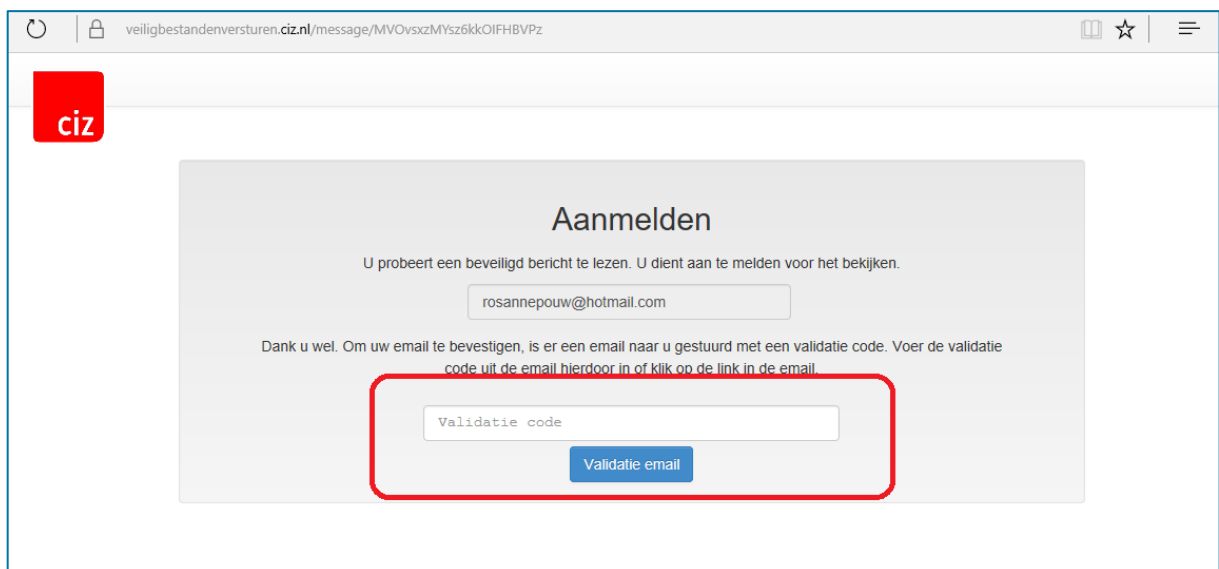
veiligbestandenversturen.ciz.nl/message/MVOvsxzMYsz6kkOIFHBVPz

ciz

Aanmelden

U probeert een beveiligd bericht te lezen. U dient aan te melden voor het bekijken.

rosannepouw@hotmail.com

Dank u wel. Om uw email te bevestigen, is er een email naar u gestuurd met een validatie code. Voer de validatie code uit de email hierdoor in of klik op de link in de email.

Validatie code

Validatie email